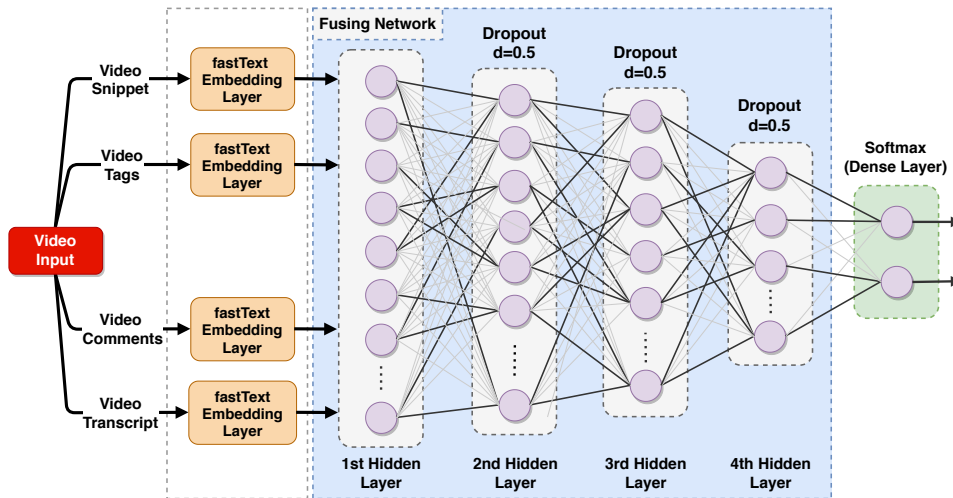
Video Input

Video Snippet

Video Tags

Video Comments

Video Transcript

fastText Embedding Layer

fastText Embedding Layer

fastText Embedding Layer

fastText Embedding Layer

Fusing Network

Dropout d=0.5

Dropout d=0.5

Dropout d=0.5

Softmax (Dense Layer)

1st Hidden Layer

2nd Hidden Layer

3rd Hidden Layer

4th Hidden Layer